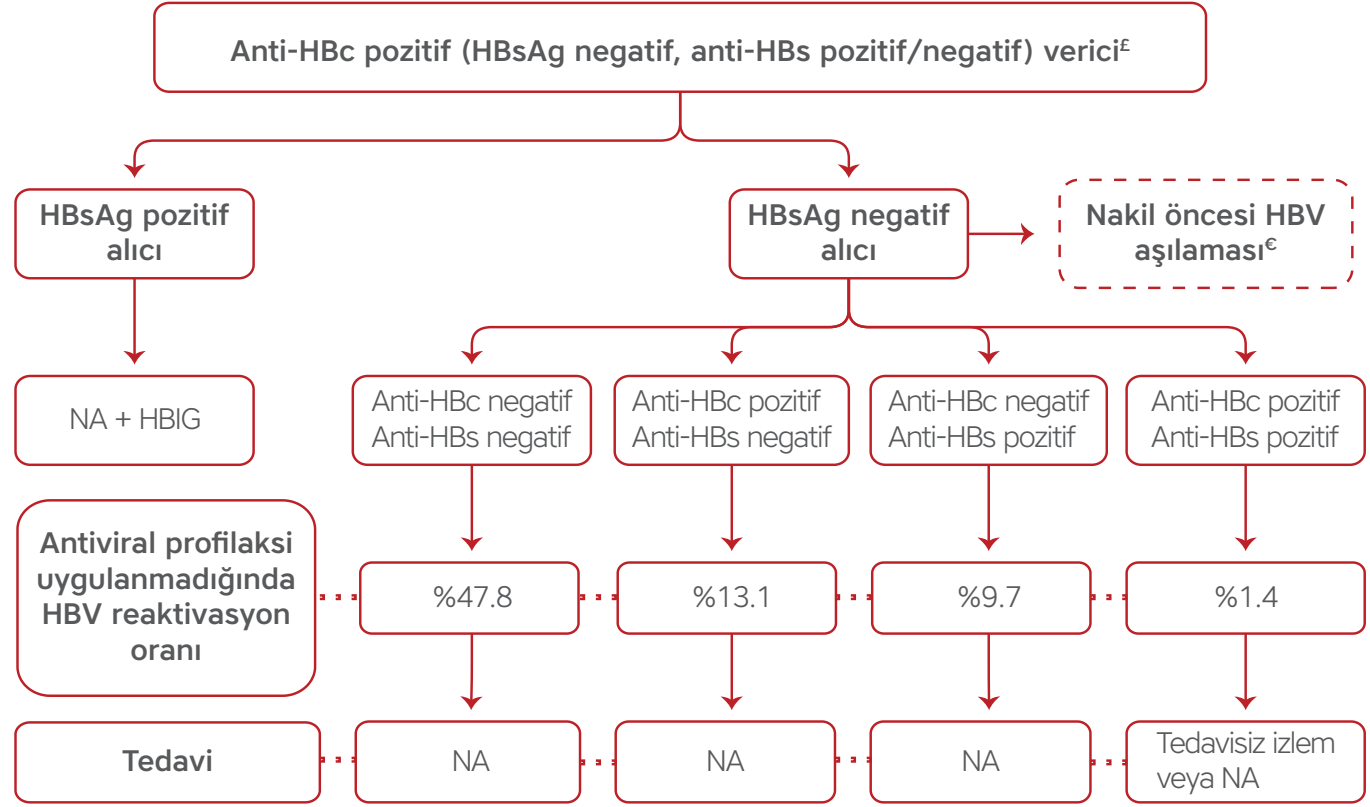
Anti-HBc pozitif (HBsAg negatif, anti-HBs pozitif/negatif) verici£

HBsAg pozitif alıcı

HBsAg negatif alıcı

Nakil öncesi HBV aşılaması€

NA + HBIG

Anti-HBc negatif Anti-HBs negatif

Anti-HBc pozitif Anti-HBs negatif

Anti-HBc negatif Anti-HBs pozitif

Anti-HBc pozitif Anti-HBs pozitif

Antiviral profilaksi uygulanmadığında HBV reaktivasyon oranı

%47.8

%13.1

%9.7

%1.4

Tedavi

NA

NA

NA

Tedavisiz izlem veya NA